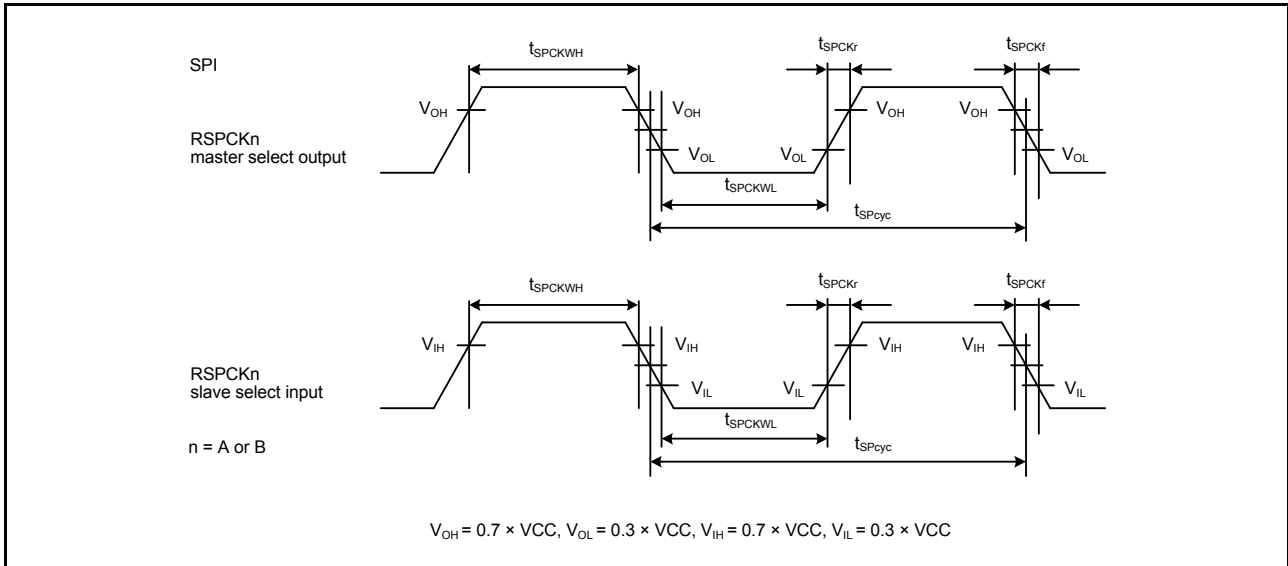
SPI

RSPCKn
master select output

$t_{SPCKWH}$ $t_{SPCKr}$ $t_{SPCKf}$

$V_{OH}$ $V_{OH}$ $V_{OH}$ $V_{OH}$

$V_{OL}$ $V_{OL}$ $V_{OL}$

$t_{SPCKWL}$

$t_{SPcyc}$

RSPCKn
slave select input

$t_{SPCKWH}$ $t_{SPCKr}$ $t_{SPCKf}$

$V_{IH}$ $V_{IH}$ $V_{IH}$ $V_{IH}$

$V_{IL}$ $V_{IL}$ $V_{IL}$

$t_{SPCKWL}$

$t_{SPcyc}$

n = A or B

$V_{OH}$ = 0.7 × VCC, $V_{OL}$ = 0.3 × VCC, $V_{IH}$ = 0.7 × VCC, $V_{IL}$ = 0.3 × VCC